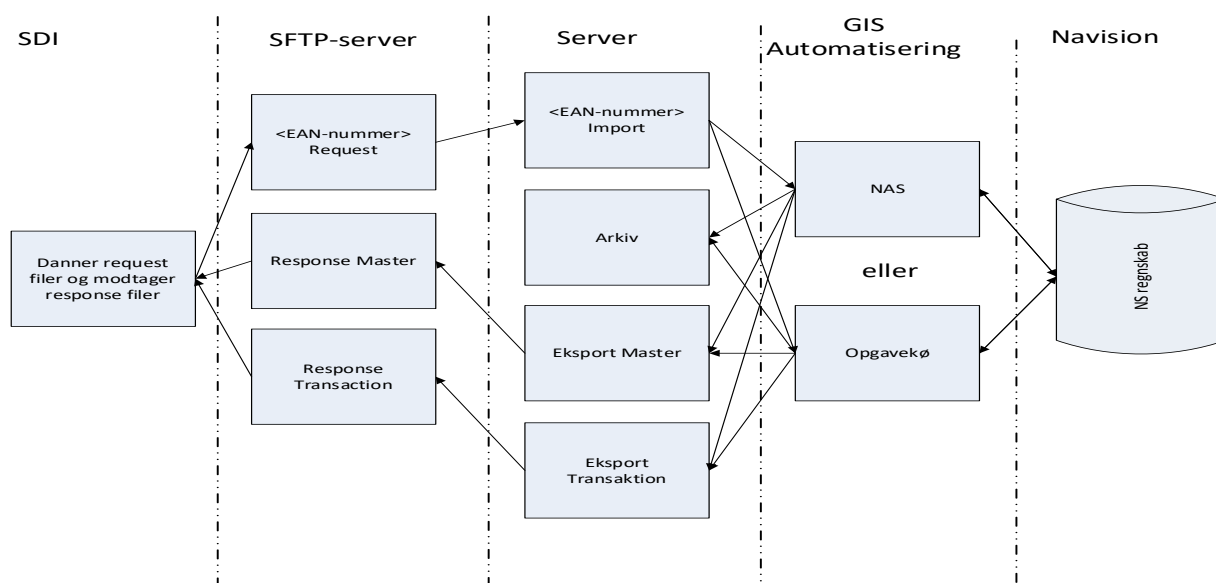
SDI

SFTP-server

Server

GIS Automatisering

Navision

<EAN-nummer> Request

<EAN-nummer> Import

NAS

Arkiv

Danner request filer og modtager response filer

Response Master

eller

NS regnskab

Eksport Master

Opgavekø

Response Transaction

Eksport Transaktion